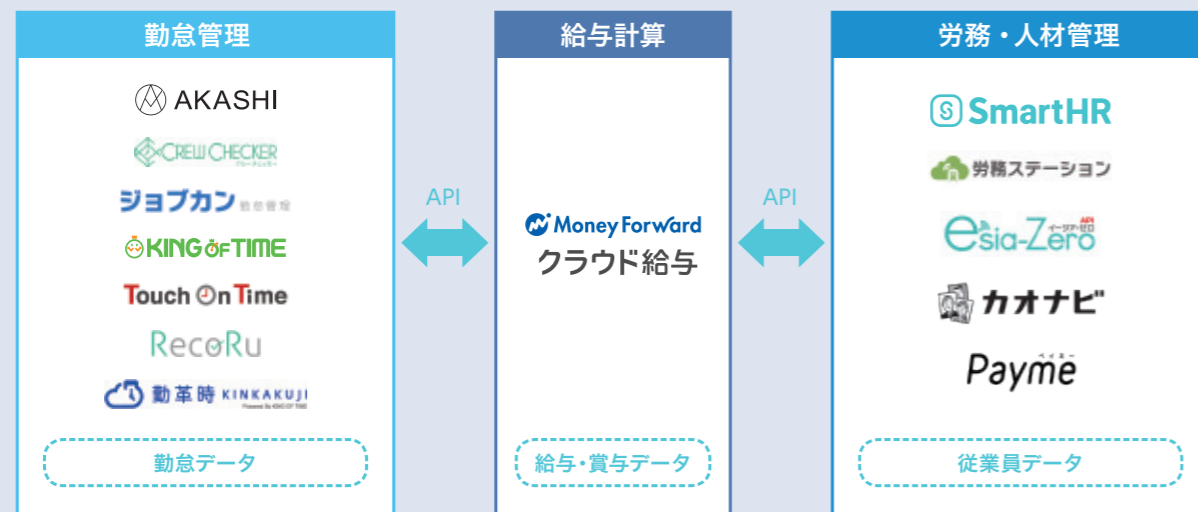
勤怠管理

AKASHI

CREW CHECKER

ジョブカン 勤怠管理

KING OF TIME

Touch On Time

RecoRu

勤革時 KINKAKUJI

勤怠データ

API

給与計算

Money Forward

クラウド給与

給与・賞与データ

API

労務・人材管理

SmartHR

労務ステーション

esia-Zero

カオナビ

Payme

従業員データ